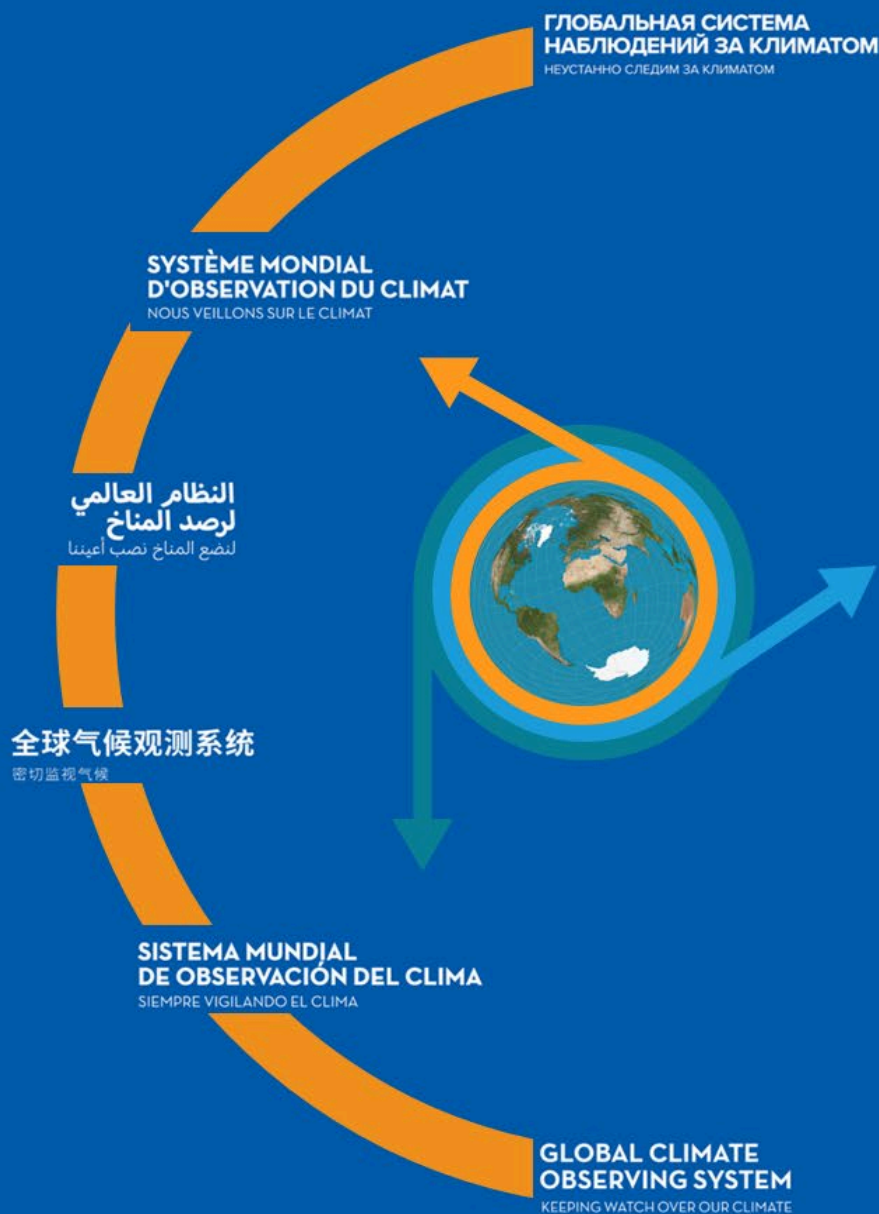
ГЛОБАЛЬНАЯ СИСТЕМА
НАБЛЮДЕНИЙ ЗА КЛИМАТОМ
НЕУСТАННО СЛЕДИМ ЗА КЛИМАТОМ

SYSTÈME MONDIAL
D'OBSERVATION DU CLIMAT
NOUS VEILLONS SUR LE CLIMAT

النظام العالمي
لرصد المناخ
لنضع المناخ نصب أعيننا

全球气候观测系统
密切监视气候

SISTEMA MUNDIAL
DE OBSERVACIÓN DEL CLIMA
SIEMPRE VIGILANDO EL CLIMA

GLOBAL CLIMATE
OBSERVING SYSTEM
KEEPING WATCH OVER OUR CLIMATE